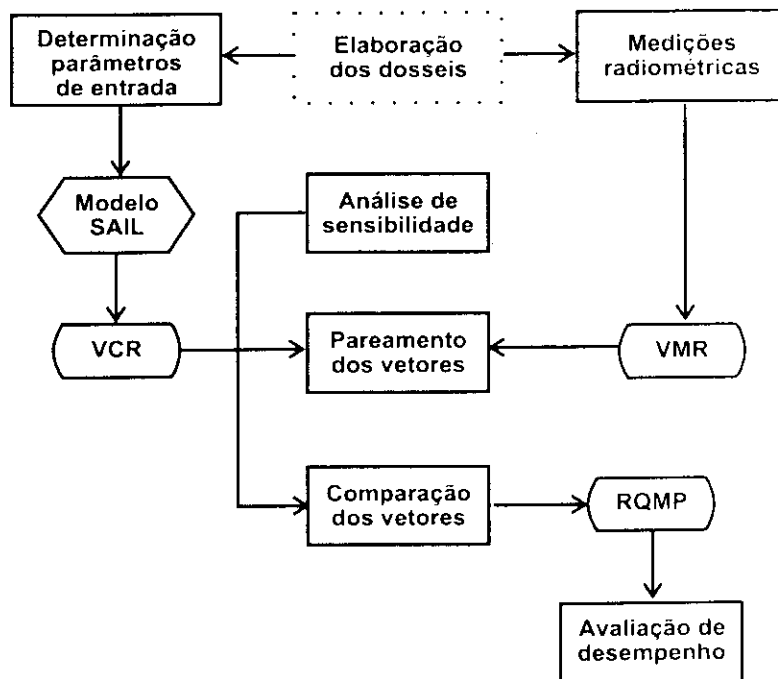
Determinação parâmetros de entrada

Elaboração dos dosseis

Medições radiométricas

Modelo SAIL

Análise de sensibilidade

VCR

Pareamento dos vetores

VMR

Comparação dos vetores

RQMP

Avaliação de desempenho